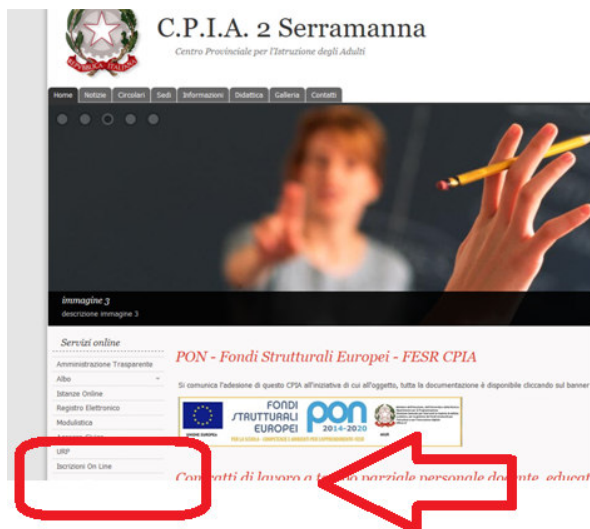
C.P.I.A. 2 Serramanna

Centro Provinciale per l'Istruzione degli Adulti

REPUBBLICA ITALIANA

Home Notizie Circolari Sedi Informazioni Didattica Galleria Contatti

immagine 3

descrizione immagine 3

Servizi online

Amministrazione Trasparente

Albo

Istanze Online

Registro Elettronico

Modulistica

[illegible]

URP

Iscrizioni On Line

PON - Fondi Strutturali Europei - FESR CPIA

Si comunica l'adesione di questo CPIA all'iniziativa di cui all'oggetto, tutta la documentazione è disponibile cliccando sul banner

FONDI STRUTTURALI EUROPEI

PON 2014-2020

UNIONE EUROPEA

PER LA SCUOLA - COMPETENZE E AMBIENTI PER L'APPRENDIMENTO-FESR

MIUR

Co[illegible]tti di lavoro a t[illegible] parziale personale docente, educat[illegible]